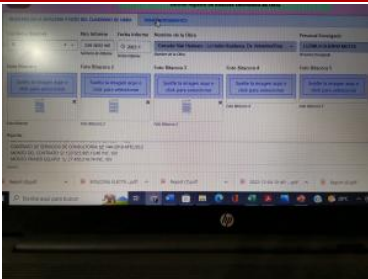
Año Informe
Fecha Informe
Nombre de la Obra
Personal Encargado
Foto Bitácora 1
Foto Bitácora 2
Foto Bitácora 3
Foto Bitácora 4
Foto Bitácora 5
Suelte la imagen aquí o click para seleccionar
Suelte la imagen aquí o click para seleccionar
Suelte la imagen aquí o click para seleccionar
Suelte la imagen aquí o click para seleccionar
Suelte la imagen aquí o click para seleccionar
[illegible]
Reporte (1).pdf
Reporte (1).pdf
Reporte (1).pdf